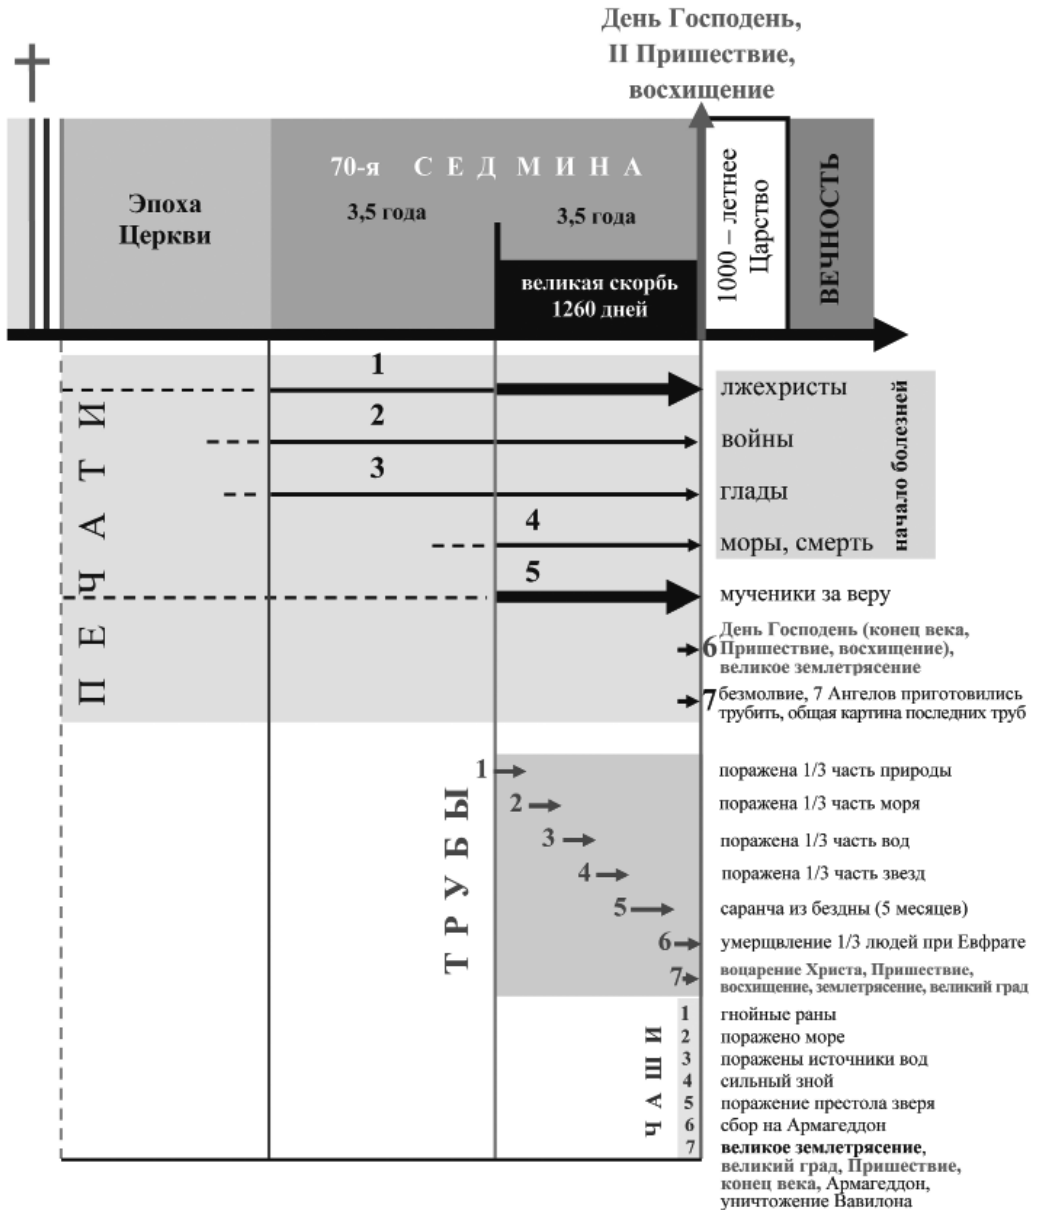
†

День Господень, II Пришествие, восхищение

Эпоха Церкви

70-я СЕДМИНА

3,5 года

3,5 года

великая скорбь 1260 дней

1000 – летнее Царство

ВЕЧНОСТЬ

ПЕЧАТИ

1 лжехристы

2 войны

3 глады

4 моры, смерть

начало болезней

5 мученики за веру

6 День Господень (конец века, Пришествие, восхищение), великое землетрясение

7 безмолвие, 7 Ангелов приготовились трубить, общая картина последних труб

ТРУБЫ

1 поражена 1/3 часть природы

2 поражена 1/3 часть моря

3 поражена 1/3 часть вод

4 поражена 1/3 часть звезд

5 саранча из бездны (5 месяцев)

6 умерщвление 1/3 людей при Евфрате

7 воцарение Христа, Пришествие, восхищение, землетрясение, великий град

ЧАШИ

1 гнойные раны

2 поражено море

3 поражены источники вод

4 сильный зной

5 поражение престола зверя

6 сбор на Армагеддон

7 великое землетрясение, великий град, Пришествие, конец века, Армагеддон, уничтожение Вавилона